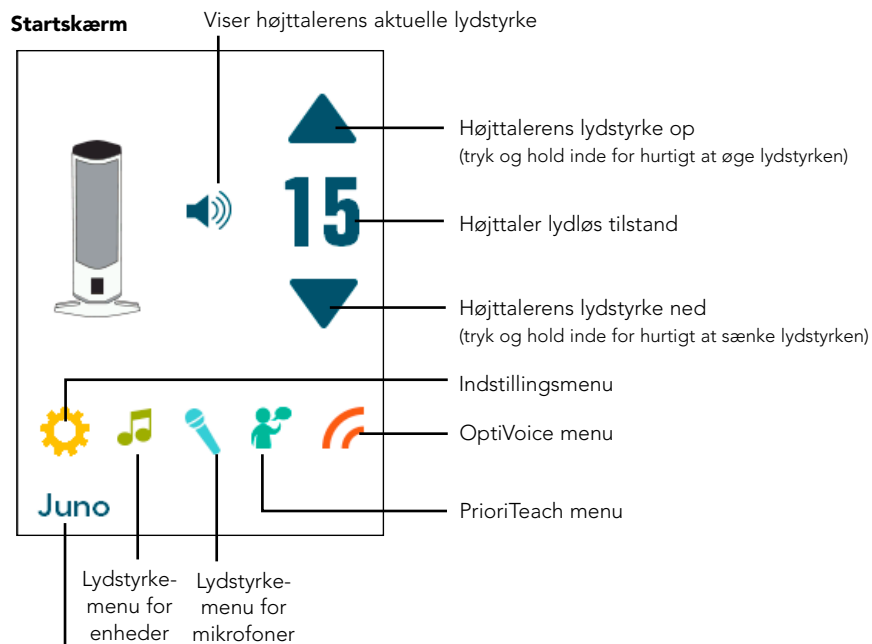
Startskærm

Viser højttalerens aktuelle lydstyrke

15

Juno

Højttalerens lydstyrke op
(tryk og hold inde for hurtigt at øge lydstyrken)

Højttaler lydløs tilstand

Højttalerens lydstyrke ned
(tryk og hold inde for hurtigt at sænke lydstyrken)

Indstillingsmenu

OptiVoice menu

PrioriTeach menu

Lydstyrkemenu for enheder

Lydstyrkemenu for mikrofoner